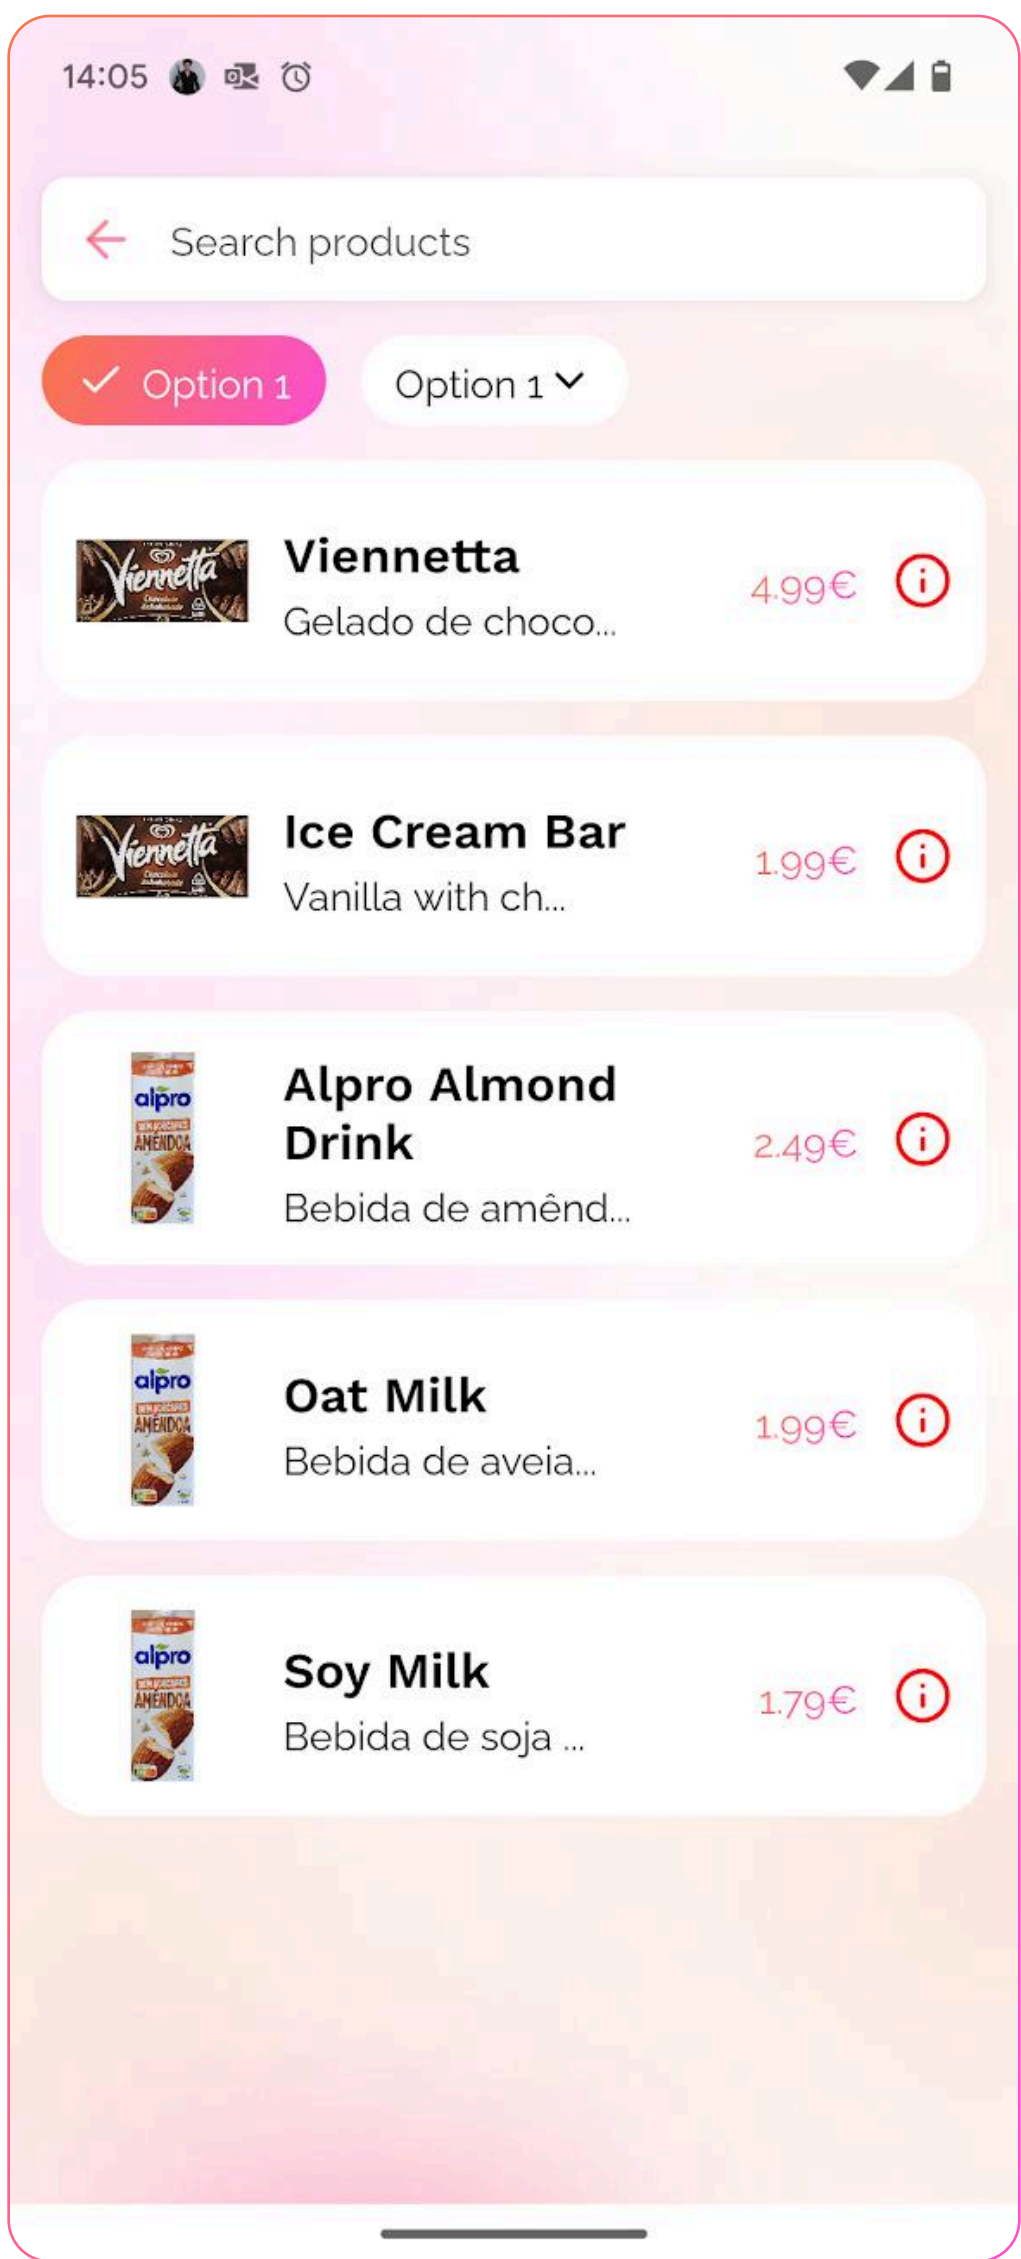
14:05

Search products

Option 1

Option 1

Viennetta

Viennetta
Gelado de choco...
4.99€

Viennetta

Ice Cream Bar
Vanilla with ch...
1.99€

alpro
AMÊNDOA

Alpro Almond Drink
Bebida de amênd...
2.49€

alpro
AMÊNDOA

Oat Milk
Bebida de aveia...
1.99€

alpro
AMÊNDOA

Soy Milk
Bebida de soja ...
1.79€